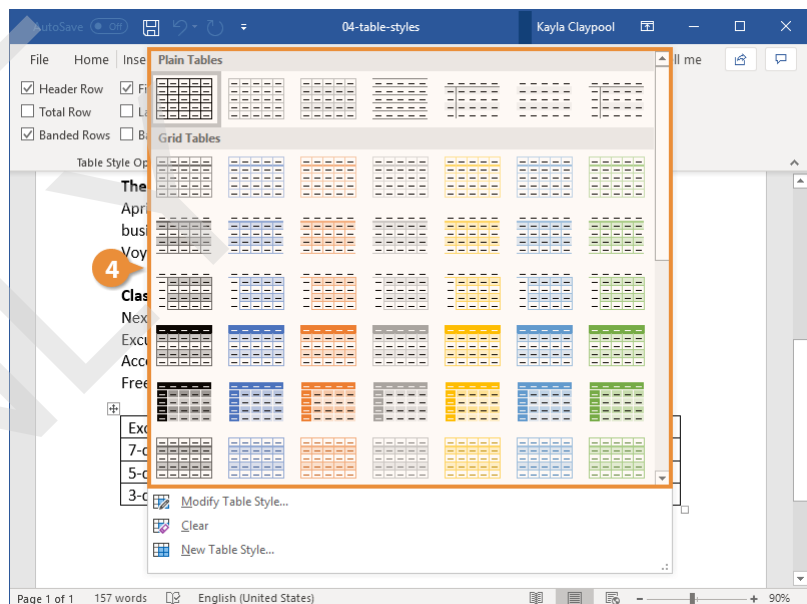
AutoSave Off 04-table-styles Kayla Claypool

File Home Inse ll me

Header Row Fi
Total Row La
Banded Rows Ba
Table Style Op

Plain Tables

Grid Tables

The
Apri
busi
Voy

4

Clas
Nex
Excu
Acce
Free

Exc
7-d
5-d
3-d

Modify Table Style...
Clear
New Table Style...

Page 1 of 1 157 words English (United States) 90%